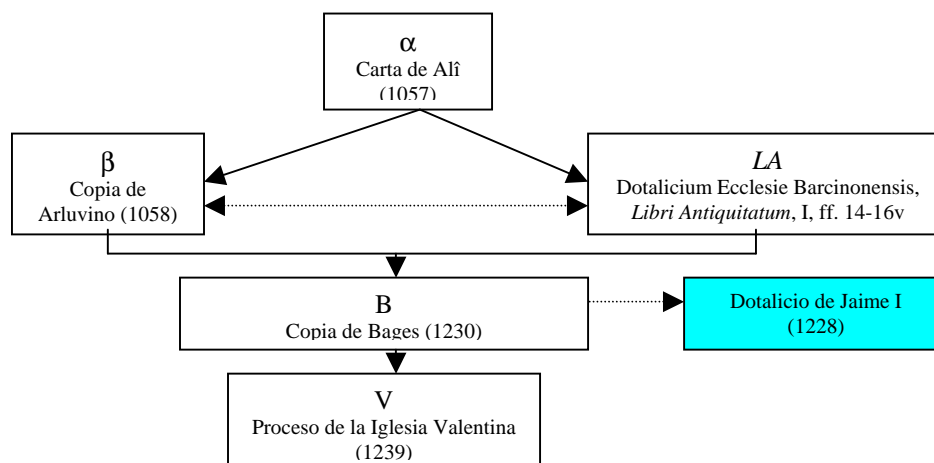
$\alpha$
Carta de Alî
(1057)

$\beta$
Copia de Arluvino (1058)

*LA*
Dotalicium Ecclesie Barcinonensis, *Libri Antiquitatum*, I, ff. 14-16v

B
Copia de Bages (1230)

Dotalicio de Jaime I
(1228)

V
Proceso de la Iglesia Valentina
(1239)